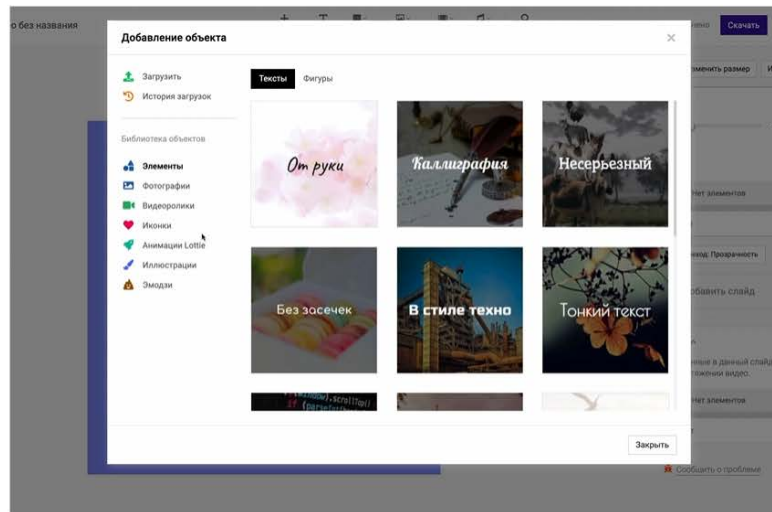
о без названия

ено Скачать

Добавление объекта

Загрузить
История загрузок

Библиотека объектов

Элементы
Фотографии
Видеоролики
Иконки
Анимации Lottie
Иллюстрации
Эмодзи

Тексты Фигуры

От руки
Каллиграфия
Несерьезный
Без засечек
В стиле техно
Тонкий текст

Закрыть

зменить размер
Нет элементов
ход: Прозрачность
обавить слайд
в данный слайд
жении видео
Нет элементов
Сообщить о проблеме